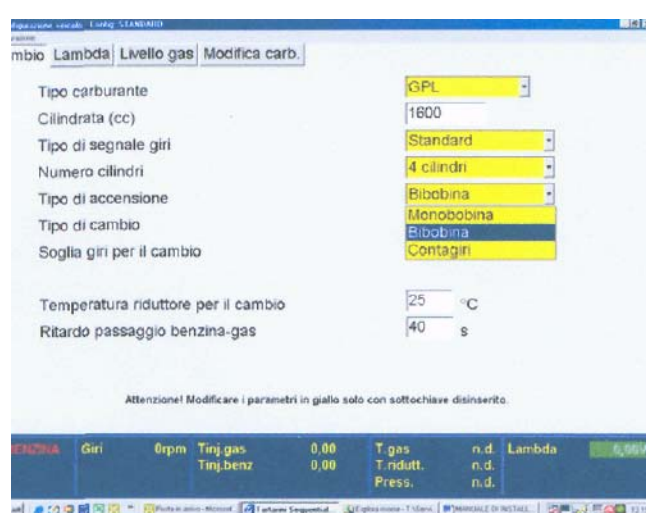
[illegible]gurazione veicolo Config: STANDARD
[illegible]azione
mbio Lambda Livello gas Modifica carb.

Tipo carburante GPL
Cilindrata (cc) 1600
Tipo di segnale giri Standard
Numero cilindri 4 cilindri
Tipo di accensione Bibobina
Tipo di cambio
Soglia giri per il cambio
Monobobina
Bibobina
Contagiri

Temperatura riduttore per il cambio 25 °C
Ritardo passaggio benzina-gas 40 s

Attenzione! Modificare i parametri in giallo solo con sottochiave disinserito.

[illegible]NZINA Giri 0rpm Tinj.gas 0,00 Tinj.benz 0,00 T.gas n.d. T.ridutt. n.d. Press. n.d. Lambda 0,00V